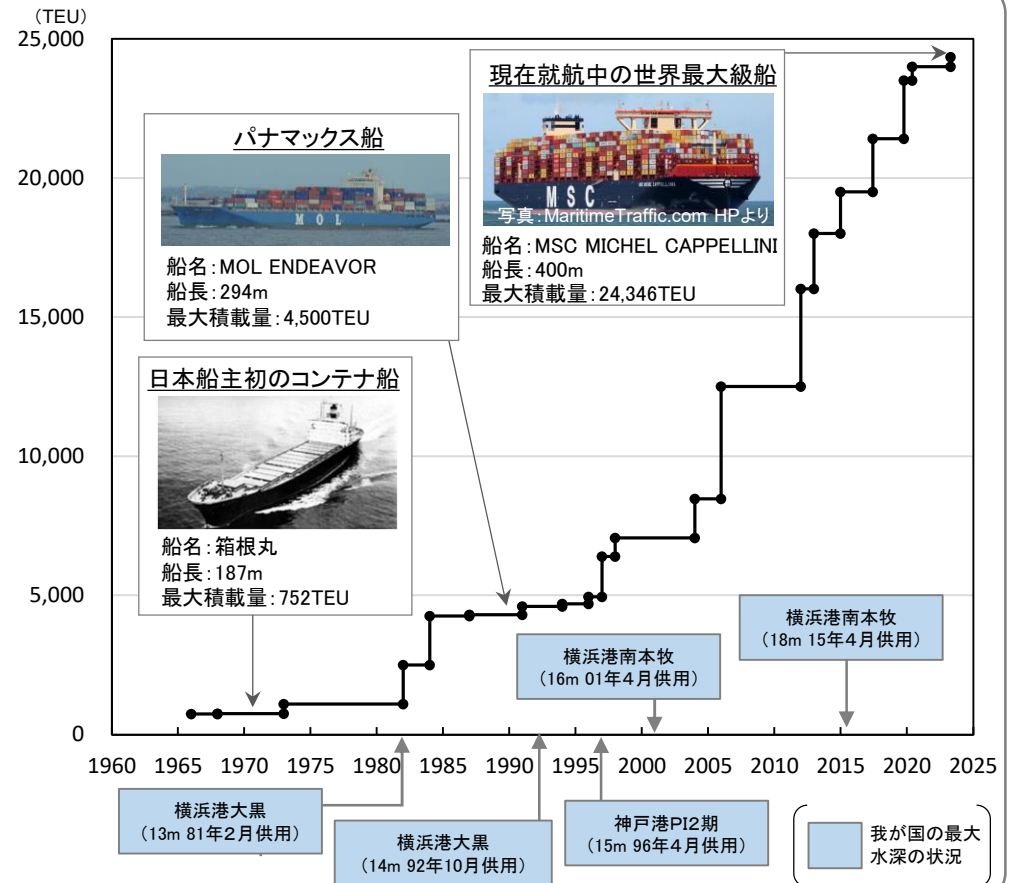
（TEU）
25,000
20,000
15,000
10,000
5,000
0

現在就航中の世界最大級船
写真：MaritimeTraffic.com HPより
船名：MSC MICHEL CAPPELLINI
船長：400m
最大積載量：24,346TEU

パナマックス船
船名：MOL ENDEAVOR
船長：294m
最大積載量：4,500TEU

日本船主初のコンテナ船
船名：箱根丸
船長：187m
最大積載量：752TEU

横浜港南本牧
（18m 15年4月供用）

横浜港南本牧
（16m 01年4月供用）

1960 1965 1970 1975 1980 1985 1990 1995 2000 2005 2010 2015 2020 2025

横浜港大黒
（13m 81年2月供用）

横浜港大黒
（14m 92年10月供用）

神戸港PI2期
（15m 96年4月供用）

我が国の最大水深の状況